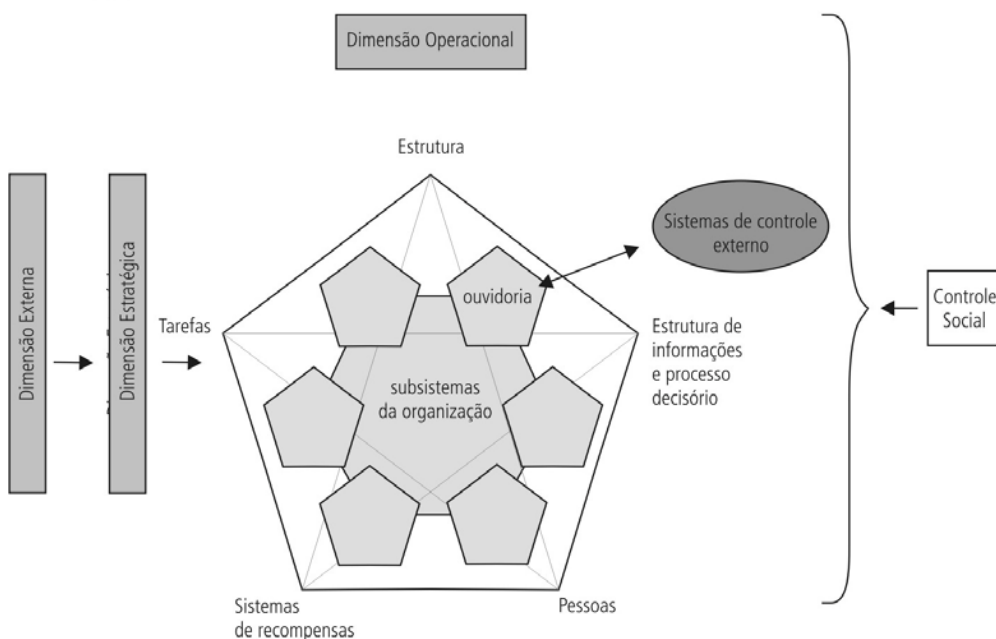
Dimensão Operacional

Dimensão Externa

Dimensão Estratégica

Estrutura

Sistemas de controle externo

ouvidoria

Tarefas

subsistemas da organização

Estrutura de informações e processo decisório

Controle Social

Sistemas de recompensas

Pessoas